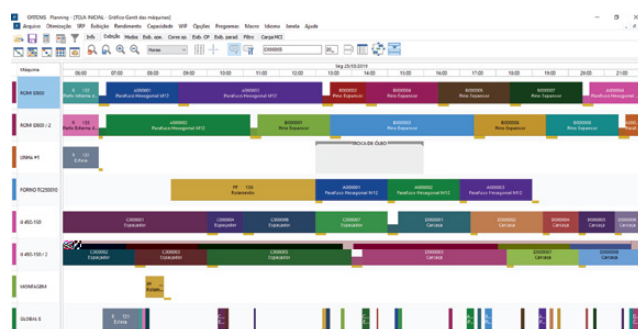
OPTENS Planning - [TOLA INICIAL - Gráfico Gantt das máquinas]

Arquivo Otimização SRP Exibição Rendimento Capacidade WIP Opções Programas Macro Idioma Janela Ajuda

Info. Exibição Modos Exib. ope. Cores op. Exib. OP Exib. parad. Filtro Carga/MCI

Horas

Máquina

Seg 25/03/2019

06:00 07:00 08:00 09:00 10:00 11:00 12:00 13:00 14:00 15:00 16:00 17:00 18:00 19:00 20:00

ROMI E800

Parafuso Sextavado
A000001
Parafuso Hexagonal M12
A000001
Parafuso Hexagonal M12
B000002
Pino Espaçador
B000002
Pino Espaçador
B000007
Pino Espaçador
B000006
Pino Espaçador

ROMI E800 / 2

A000002
Parafuso Hexagonal M12
B000003
Pino Espaçador
B000004
Pino Espaçador
B000005
Pino Espaçador

TROCA DE ÓLEO

URNA #1

E-Extra

FORNO RC250010

Rolamento
A000002
Parafuso Hexagonal M12
A000002
Parafuso Hexagonal M12
A000002
Parafuso Hexagonal M12

II 450-150

C000001
Espaçador
C000002
Espaçador
C000007
Espaçador
C000004
Carcaça
C000005
Carcaça
C000006
Carcaça

II 450-150 / 2

C000002
Espaçador
C000003
Espaçador
C000004
Carcaça
C000005
Carcaça
C000006
Carcaça

MONTAGEM

GLOBAL 6

E-Extra